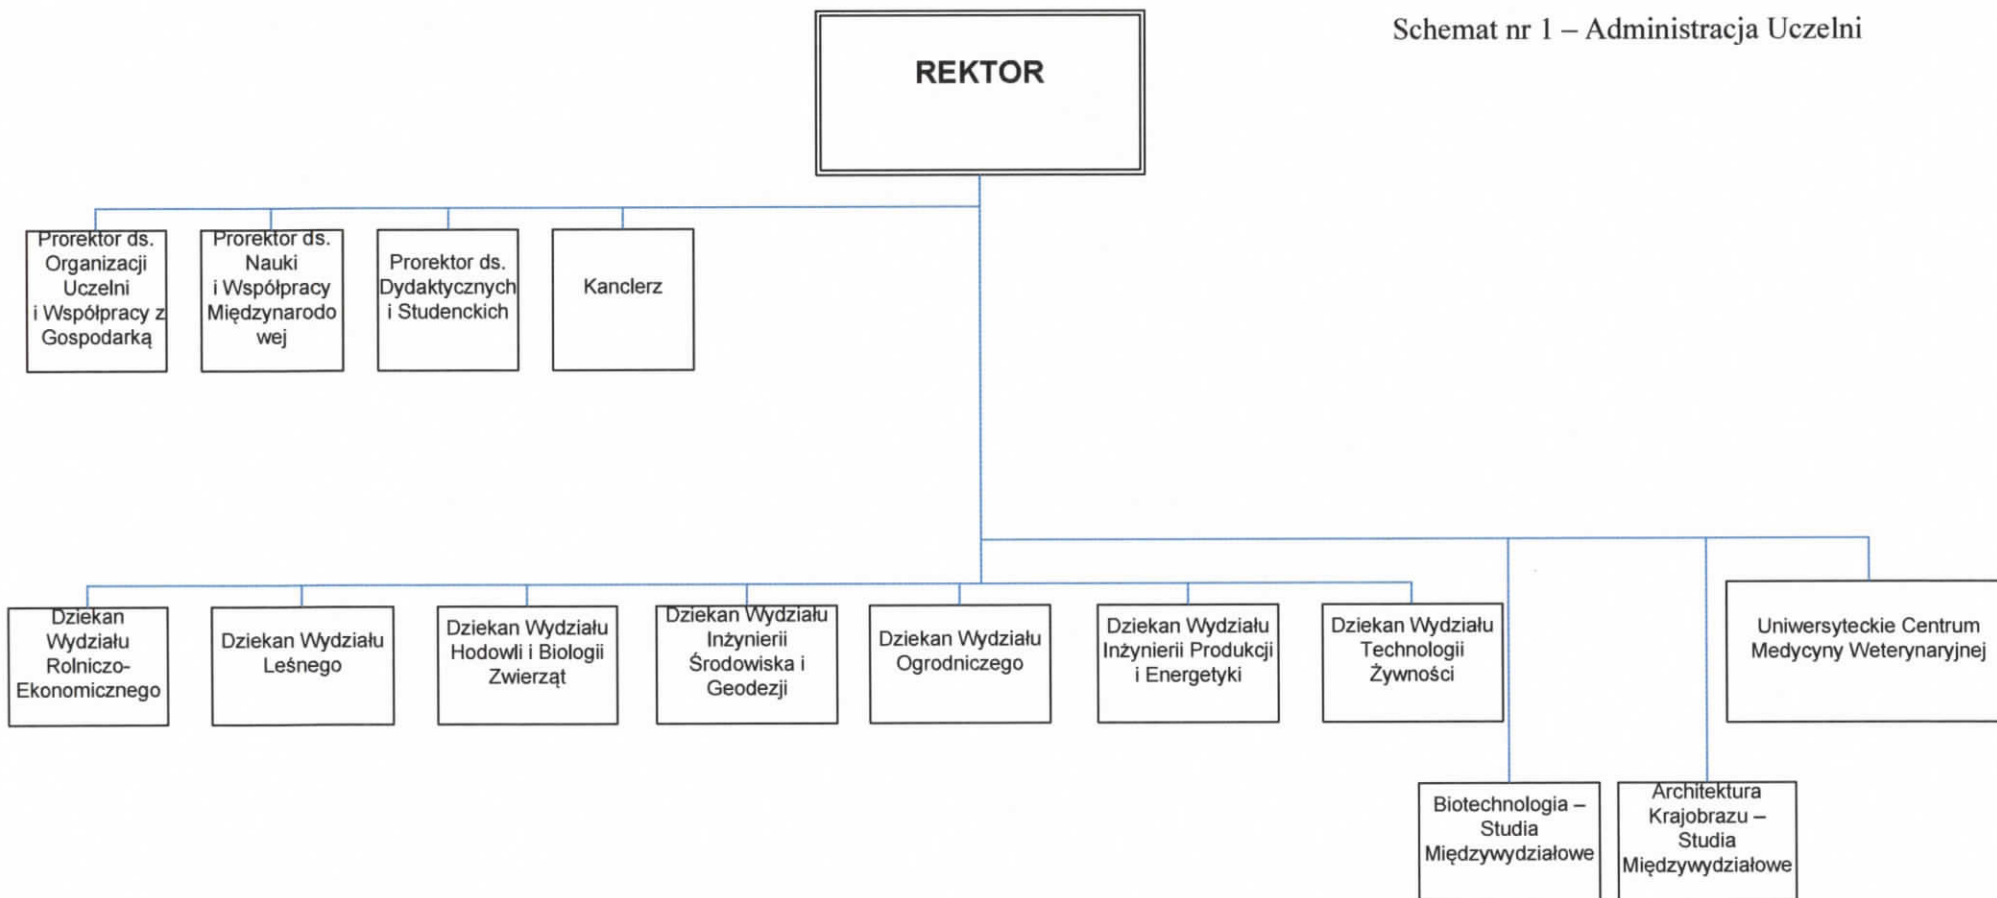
Schemat nr 1 – Administracja Uczelni

REKTOR

Prorektor ds. Organizacji Uczelni i Współpracy z Gospodarką

Prorektor ds. Nauki i Współpracy Międzynarodowej

Prorektor ds. Dydaktycznych i Studenckich

Kanclerz

Dziekan Wydziału Rolniczo-Ekonomicznego

Dziekan Wydziału Leśnego

Dziekan Wydziału Hodowli i Biologii Zwierząt

Dziekan Wydziału Inżynierii Środowiska i Geodezji

Dziekan Wydziału Ogrodniczego

Dziekan Wydziału Inżynierii Produkcji i Energetyki

Dziekan Wydziału Technologii Żywności

Uniwersyteckie Centrum Medycyny Weterynaryjnej

Biotechnologia – Studia Międzywydziałowe

Architektura Krajobrazu – Studia Międzywydziałowe